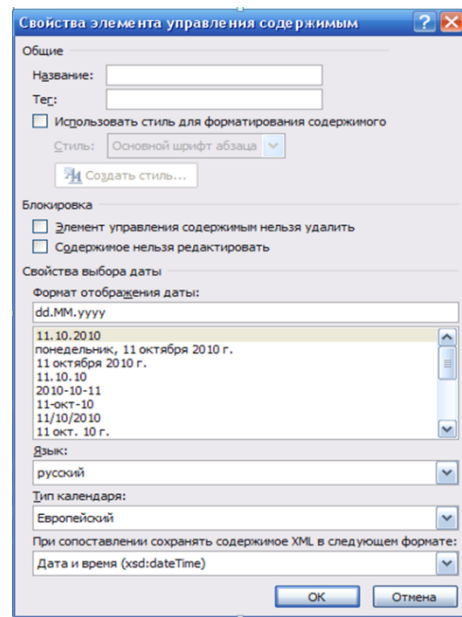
Свойства элемента управления содержимым

Общие

Название:

Тег:

Использовать стиль для форматирования содержимого

Стиль: Основной шрифт абзаца

Создать стиль...

Блокировка

Элемент управления содержимым нельзя удалить

Содержимое нельзя редактировать

Свойства выбора даты

Формат отображения даты:

dd.MM.yyyy

11.10.2010
понедельник, 11 октября 2010 г.
11 октября 2010 г.
11.10.10
2010-10-11
11-окт-10
11/10/2010
11 окт. 10 г.

Язык:

русский

Тип календаря:

Европейский

При сопоставлении сохранять содержимое XML в следующем формате:

Дата и время (xsd:dateTime)

ОК

Отмена